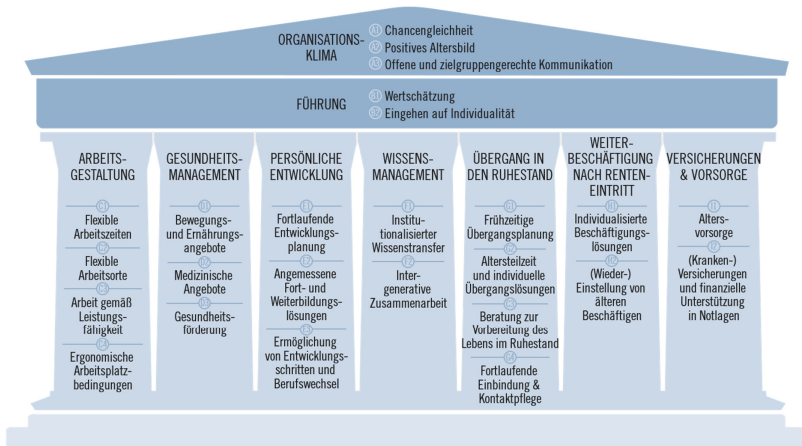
ORGANISATIONS-KLIMA
A1 Chancengleichheit
A2 Positives Altersbild
A3 Offene und zielgruppengerechte Kommunikation

FÜHRUNG
B1 Wertschätzung
B2 Eingehen auf Individualität

ARBEITS-GESTALTUNG
C1 Flexible Arbeitszeiten
C2 Flexible Arbeitsorte
C3 Arbeit gemäß Leistungsfähigkeit
C4 Ergonomische Arbeitsplatzbedingungen

GESUNDHEITS-MANAGEMENT
D1 Bewegungs- und Ernährungsangebote
D2 Medizinische Angebote
D3 Gesundheitsförderung

PERSÖNLICHE ENTWICKLUNG
E1 Fortlaufende Entwicklungsplanung
E2 Angemessene Fort- und Weiterbildungslösungen
E3 Ermöglichung von Entwicklungsschritten und Berufswechsel

WISSENS-MANAGEMENT
F1 Institutionalisierter Wissenstransfer
F2 Intergenerative Zusammenarbeit

ÜBERGANG IN DEN RUHESTAND
G1 Frühzeitige Übergangsplanung
G2 Altersteilzeit und individuelle Übergangslösungen
G3 Beratung zur Vorbereitung des Lebens im Ruhestand
G4 Fortlaufende Einbindung & Kontaktpflege

WEITER-BESCHÄFTIGUNG NACH RENTEN-EINTRITT
H1 Individualisierte Beschäftigungslösungen
H2 (Wieder-) Einstellung von älteren Beschäftigten

VERSICHERUNGEN & VORSORGE
I1 Altersvorsorge
I2 (Kranken-) Versicherungen und finanzielle Unterstützung in Notlagen